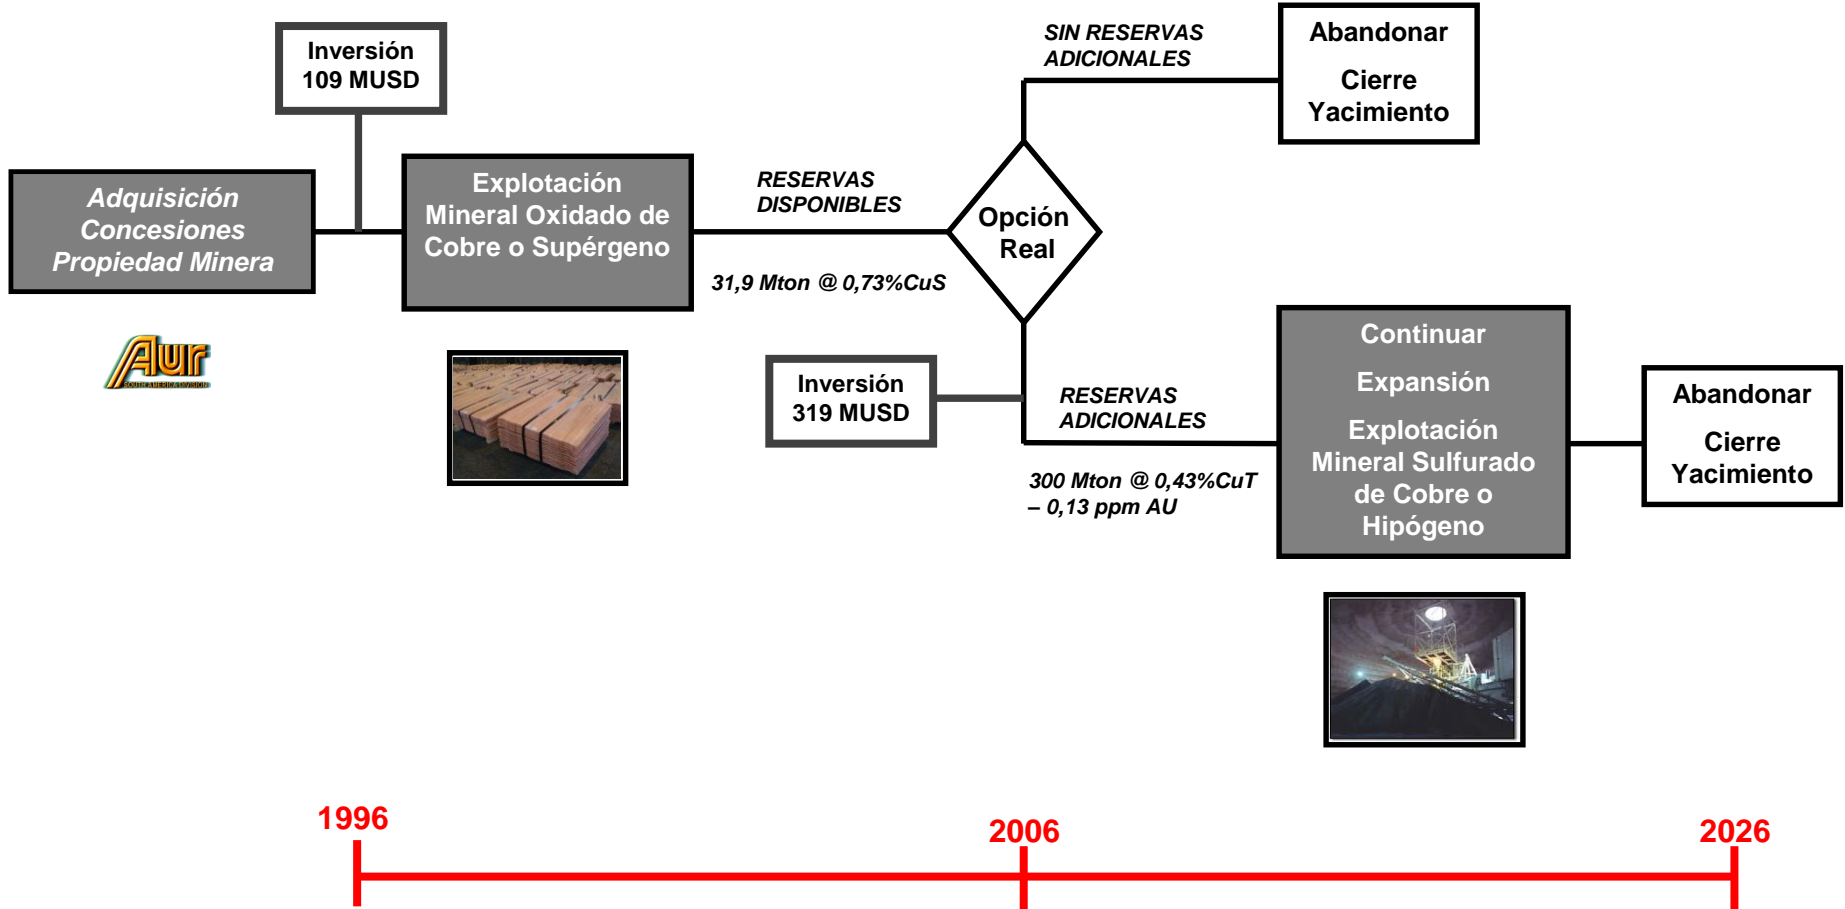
Inversión 109 MUSD

Adquisición Concesiones Propiedad Minera

Aur
SOUTH AMERICA DIVISION

Explotación Mineral Oxidado de Cobre o Supérgeno

RESERVAS DISPONIBLES

31,9 Mton @ 0,73%CuS

Opción Real

SIN RESERVAS ADICIONALES

Abandonar

Cierre Yacimiento

Inversión 319 MUSD

RESERVAS ADICIONALES

300 Mton @ 0,43%CuT – 0,13 ppm AU

Continuar

Expansión

Explotación Mineral Sulfurado de Cobre o Hipógeno

Abandonar

Cierre Yacimiento

1996

2006

2026